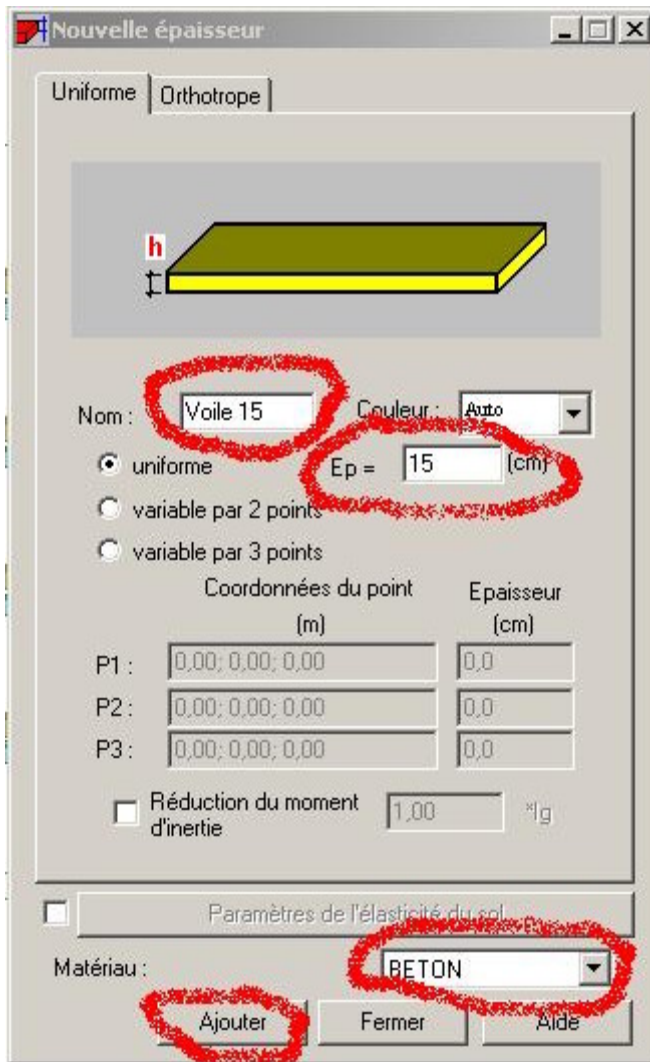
Nouvelle épaisseur

Uniforme | Orthotrope

h

Nom : Voile 15 Couleur : Auto

uniforme Ep = 15 (cm)

variable par 2 points

variable par 3 points

Coordonnées du point (m)

Epaisseur (cm)

P1 : 0,00; 0,00; 0,00 0,0

P2 : 0,00; 0,00; 0,00 0,0

P3 : 0,00; 0,00; 0,00 0,0

Réduction du moment d'inertie 1,00 *Ig

Paramètres de l'élasticité du sol

Matériau : BETON

Ajouter Fermer Aide